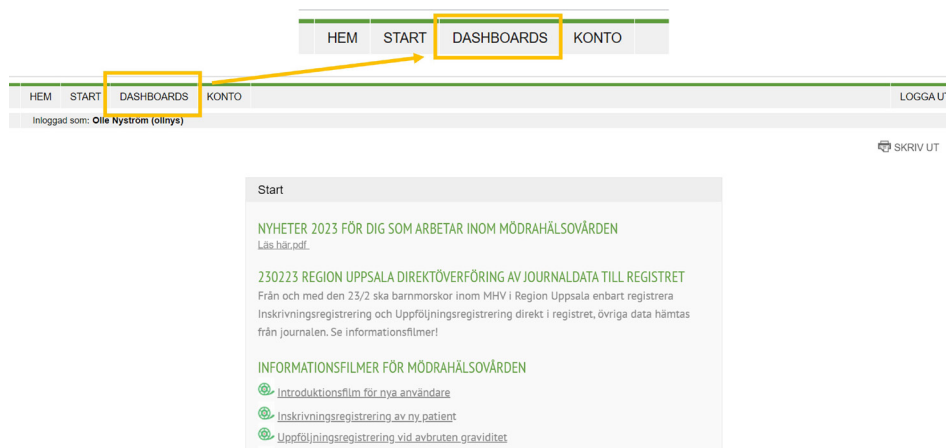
HEM START DASHBOARDS KONTO

HEM START DASHBOARDS KONTO

LOGGA UT

Inloggad som: Olle Nyström (ollnys)

SKRIV UT

Start

NYHETER 2023 FÖR DIG SOM ARBETAR INOM MÖDRAHÄLSOVÅRDEN

Läs här.pdf

230223 REGION UPPSALA DIREKTÖVERFÖRING AV JOURNALDATA TILL REGISTRET

Från och med den 23/2 ska barnmorskor inom MHV i Region Uppsala enbart registrera Inskrivningsregistrering och Uppföljningsregistrering direkt i registret, övriga data hämtas från journalen. Se informationsfilmer!

INFORMATIONSFILMER FÖR MÖDRAHÄLSOVÅRDEN

Introduktionsfilm för nya användare

Inskrivningsregistrering av ny patient

Uppföljningsregistrering vid avbruten graviditet